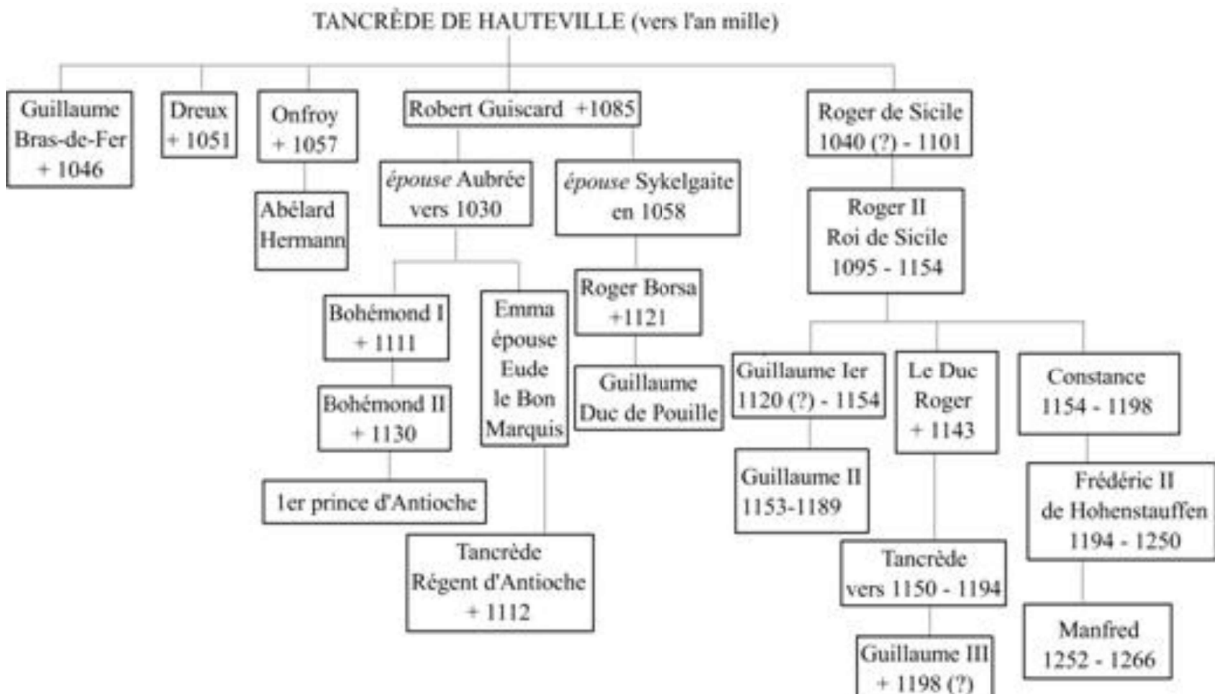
TANCRÈDE DE HAUTEVILLE (vers l'an mille)

Guillaume Bras-de-Fer + 1046

Dreux + 1051

Onfroy + 1057

Abélard Hermann

Robert Guiscard +1085

épouse Aubrée vers 1030

épouse Sykelgaite en 1058

Bohémond I + 1111

Bohémond II + 1130

1er prince d'Antioche

Emma épouse Eude le Bon Marquis

Tancrède Régent d'Antioche + 1112

Roger Borsa +1121

Guillaume Duc de Pouille

Roger de Sicile 1040 (?) - 1101

Roger II Roi de Sicile 1095 - 1154

Guillaume Ier 1120 (?) - 1154

Guillaume II 1153-1189

Le Duc Roger + 1143

Tancrède vers 1150 - 1194

Guillaume III + 1198 (?)

Constance 1154 - 1198

Frédéric II de Hohenstauffen 1194 - 1250

Manfred 1252 - 1266